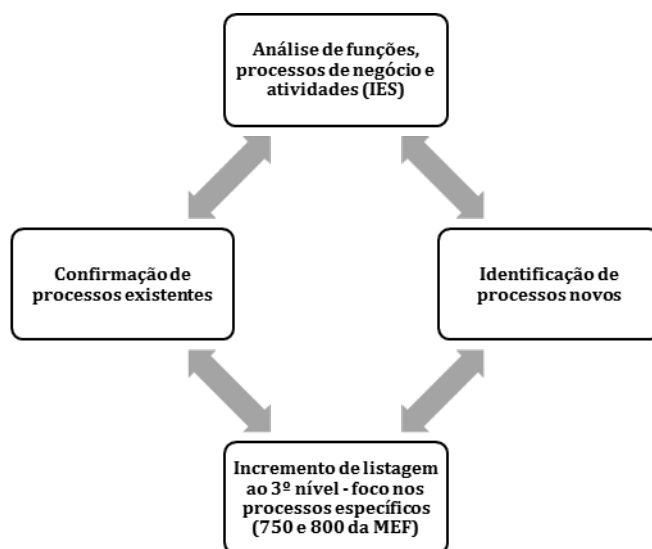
Análise de funções, processos de negócio e atividades (IES)

Confirmação de processos existentes

Identificação de processos novos

Incremento de listagem ao 3º nível - foco nos processos específicos (750 e 800 da MEF)